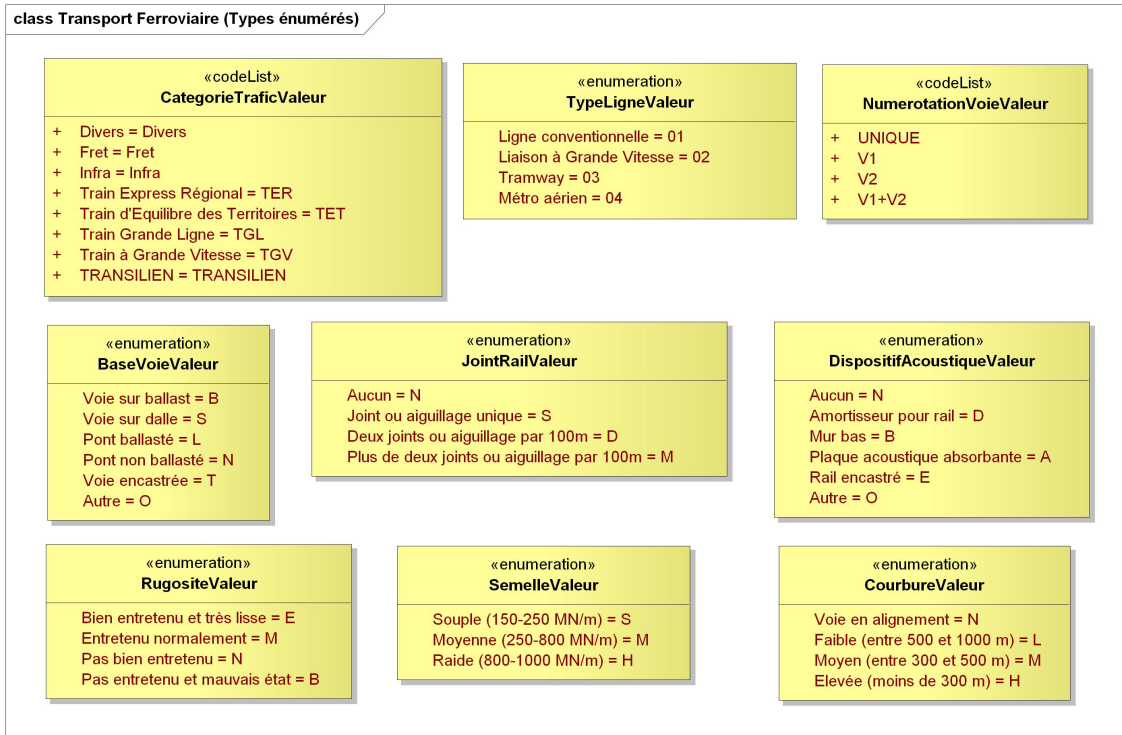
class Transport Ferroviaire (Types énumérés)

«codeList»
CategorieTraficValeur

+ Divers = Divers
+ Fret = Fret
+ Infra = Infra
+ Train Express Régional = TER
+ Train d'Equilibre des Territoires = TET
+ Train Grande Ligne = TGL
+ Train à Grande Vitesse = TGV
+ TRANSILIEN = TRANSILIEN

«enumeration»
TypeLigneValeur

Ligne conventionnelle = 01
Liaison à Grande Vitesse = 02
Tramway = 03
Métro aérien = 04

«codeList»
NumerotationVoieValeur

+ UNIQUE
+ V1
+ V2
+ V1+V2

«enumeration»
BaseVoieValeur

Voie sur ballast = B
Voie sur dalle = S
Pont ballasté = L
Pont non ballasté = N
Voie encastrée = T
Autre = O

«enumeration»
JointRailValeur

Aucun = N
Joint ou aiguillage unique = S
Deux joints ou aiguillage par 100m = D
Plus de deux joints ou aiguillage par 100m = M

«enumeration»
DispositifAcoustiqueValeur

Aucun = N
Amortisseur pour rail = D
Mur bas = B
Plaque acoustique absorbante = A
Rail encastré = E
Autre = O

«enumeration»
RugositeValeur

Bien entretenu et très lisse = E
Entretenu normalement = M
Pas bien entretenu = N
Pas entretenu et mauvais état = B

«enumeration»
SemelleValeur

Souple (150-250 MN/m) = S
Moyenne (250-800 MN/m) = M
Raide (800-1000 MN/m) = H

«enumeration»
CourbureValeur

Voie en alignement = N
Faible (entre 500 et 1000 m) = L
Moyen (entre 300 et 500 m) = M
Elevée (moins de 300 m) = H